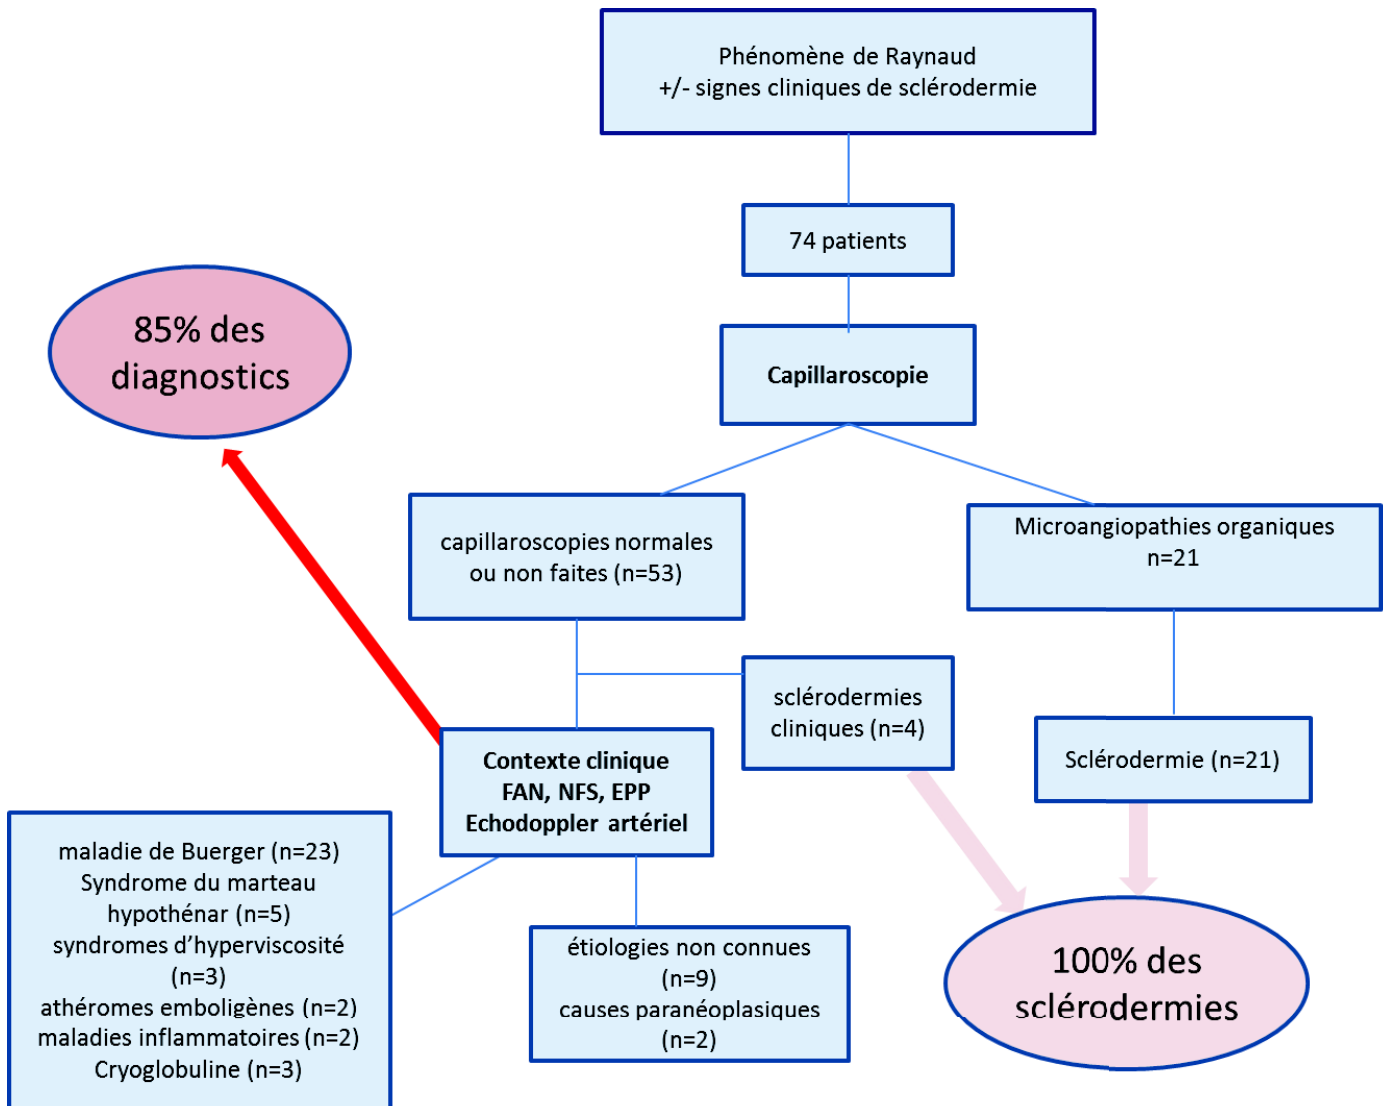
Phénomène de Raynaud
+/- signes cliniques de sclérodermie

74 patients

Capillaroscopie

85% des diagnostics

capillaroscopies normales ou non faites (n=53)

Microangiopathies organiques n=21

sclérodermies cliniques (n=4)

Contexte clinique
FAN, NFS, EPP
Echodoppler artériel

Sclérodermie (n=21)

maladie de Buerger (n=23)
Syndrome du marteau hypothénar (n=5)
syndromes d'hyperviscosité (n=3)
athéromes emboligènes (n=2)
maladies inflammatoires (n=2)
Cryoglobuline (n=3)

étiologies non connues (n=9)
causes paranéoplasiques (n=2)

100% des sclérodermies